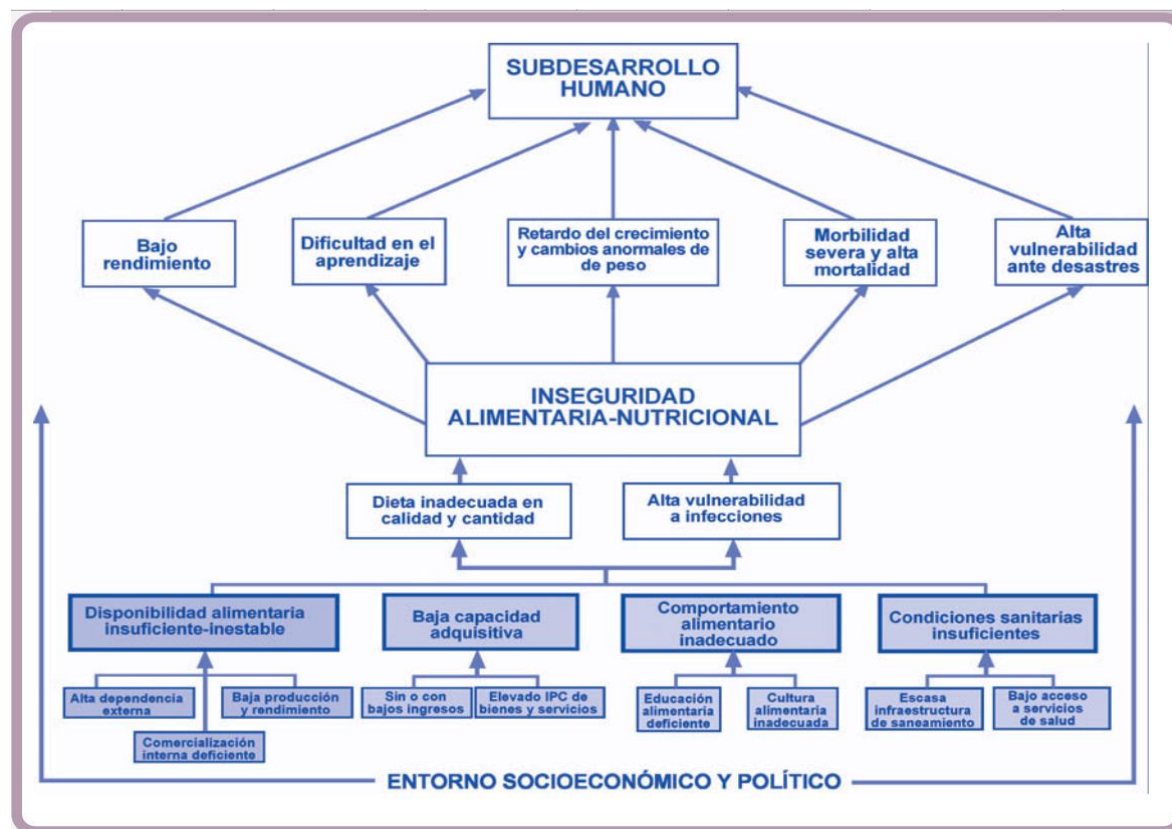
SUBDESARROLLO HUMANO

Bajo rendimiento

Dificultad en el aprendizaje

Retardo del crecimiento y cambios anormales de peso

Morbilidad severa y alta mortalidad

Alta vulnerabilidad ante desastres

INSEGURIDAD ALIMENTARIA-NUTRICIONAL

Dieta inadecuada en calidad y cantidad

Alta vulnerabilidad a infecciones

Disponibilidad alimentaria insuficiente-inestable

Baja capacidad adquisitiva

Comportamiento alimentario inadecuado

Condiciones sanitarias insuficientes

Alta dependencia externa

Baja producción y rendimiento

Comercialización interna deficiente

Sin o con bajos ingresos

Elevado IPC de bienes y servicios

Educación alimentaria deficiente

Cultura alimentaria inadecuada

Escasa infraestructura de saneamiento

Bajo acceso a servicios de salud

ENTORNO SOCIOECONÓMICO Y POLÍTICO